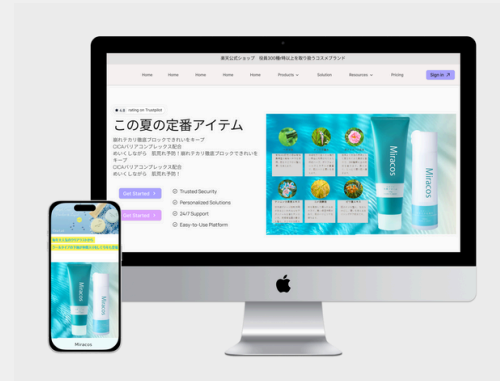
楽天公式ショップ　全品3000円以上お取り扱いコスメブランド

Home Home Home Home Home Products Solution Resources Pricing Sign In

rating on Trustpilot

この夏の定番アイテム

扇れドカリ美白ブロックできれいをキープ
CICAバリアコンプレックス配合
めいくしながら　肌荒れ予防！扇れドカリ美白ブロックできれいをキープ
CICAバリアコンプレックス配合
めいくしながら　肌荒れ予防！

Get Started
Get Started

Trusted Security
Personalized Solutions
24/7 Support
Easy-to-Use Platform

Miracos
Miracos

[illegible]

Miracos